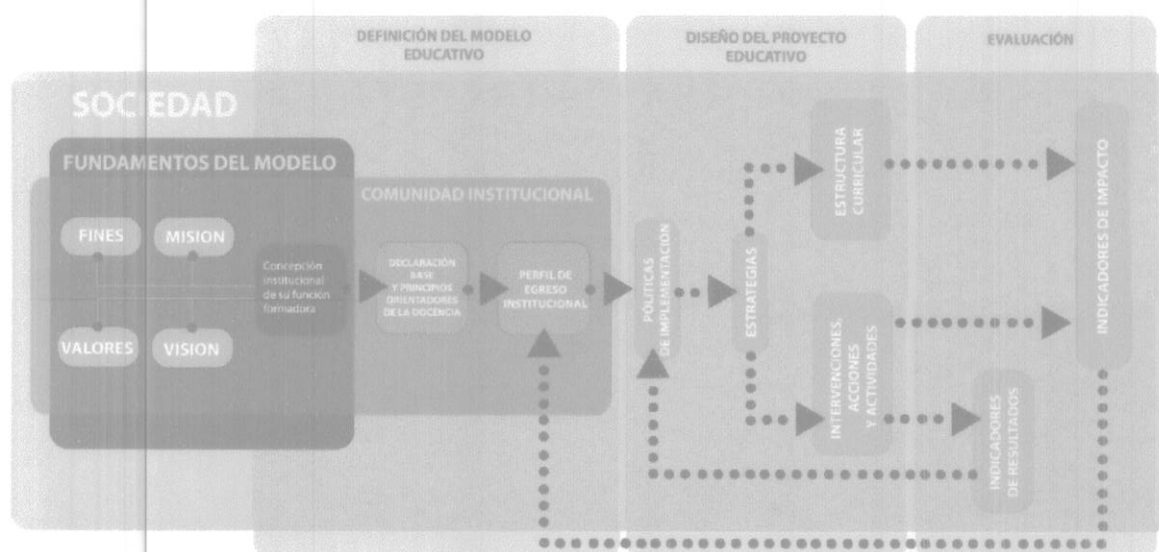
DEFINICIÓN DEL MODELO EDUCATIVO

DISEÑO DEL PROYECTO EDUCATIVO

EVALUACIÓN

SOCIEDAD

FUNDAMENTOS DEL MODELO

COMUNIDAD INSTITUCIONAL

FINES

MISION

VALORES

VISION

Concepción institucional de su función formadora

DECLARACIÓN BASE Y PRINCIPIOS ORIENTADORES DE LA DOCENCIA

PERFIL DE EGRESO INSTITUCIONAL

POLÍTICAS DE IMPLEMENTACIÓN

ESTRATEGIAS

ESTRUCTURA CURRICULAR

INTERVENCIONES, ACCIONES Y ACTIVIDADES

INDICADORES DE RESULTADOS

INDICADORES DE IMPACTO